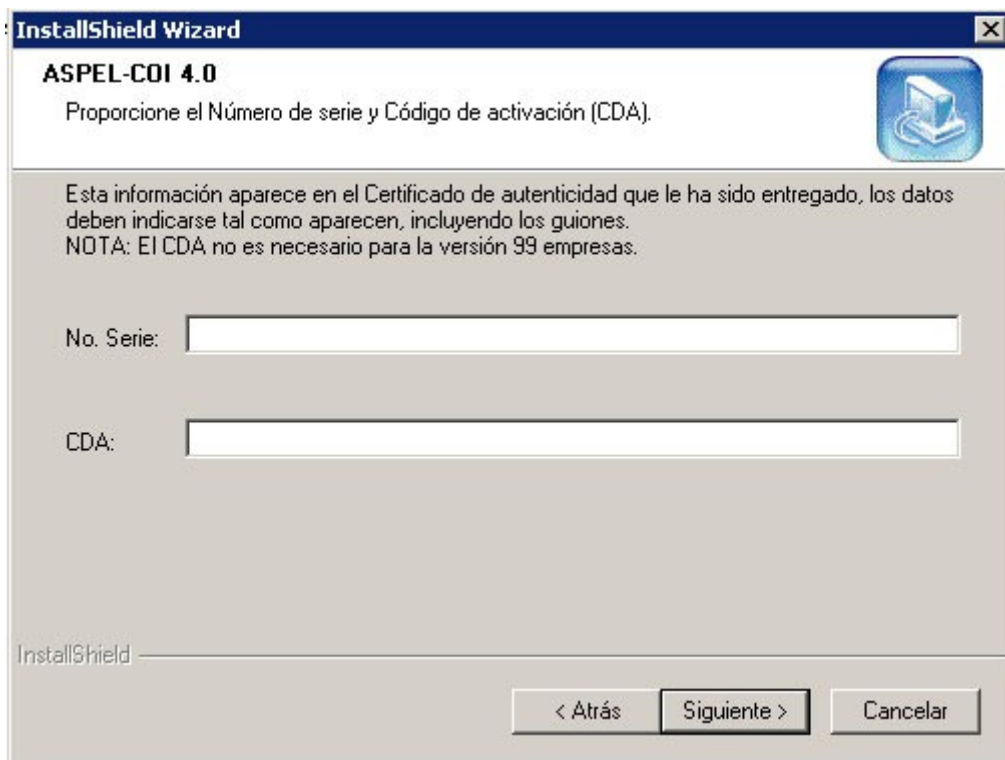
InstallShield Wizard

ASPEL-COI 4.0

Proporcione el Número de serie y Código de activación (CDA).

Esta información aparece en el Certificado de autenticidad que le ha sido entregado, los datos deben indicarse tal como aparecen, incluyendo los guiones.
NOTA: El CDA no es necesario para la versión 99 empresas.

No. Serie:

CDA:

InstallShield

< Atrás

Siguiente >

Cancelar